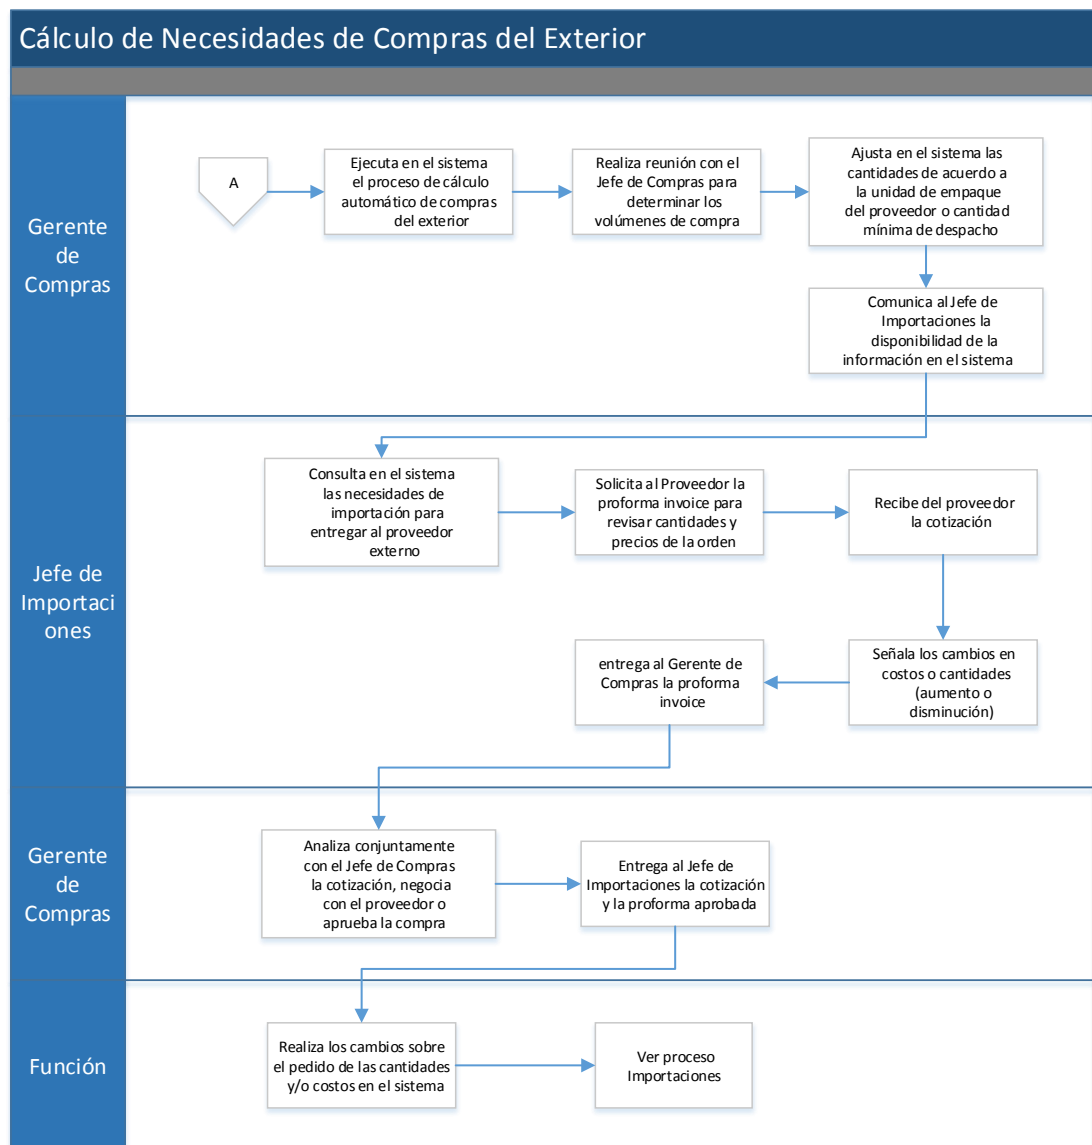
Cálculo de Necesidades de Compras del Exterior

Gerente de Compras

A

Ejecuta en el sistema el proceso de cálculo automático de compras del exterior

Realiza reunión con el Jefe de Compras para determinar los volúmenes de compra

Ajusta en el sistema las cantidades de acuerdo a la unidad de empaque del proveedor o cantidad mínima de despacho

Comunica al Jefe de Importaciones la disponibilidad de la información en el sistema

Jefe de Importaciones

Consulta en el sistema las necesidades de importación para entregar al proveedor externo

Solicita al Proveedor la proforma invoice para revisar cantidades y precios de la orden

Recibe del proveedor la cotización

Señala los cambios en costos o cantidades (aumento o disminución)

entrega al Gerente de Compras la proforma invoice

Gerente de Compras

Analiza conjuntamente con el Jefe de Compras la cotización, negocia con el proveedor o aprueba la compra

Entrega al Jefe de Importaciones la cotización y la proforma aprobada

Función

Realiza los cambios sobre el pedido de las cantidades y/o costos en el sistema

Ver proceso Importaciones